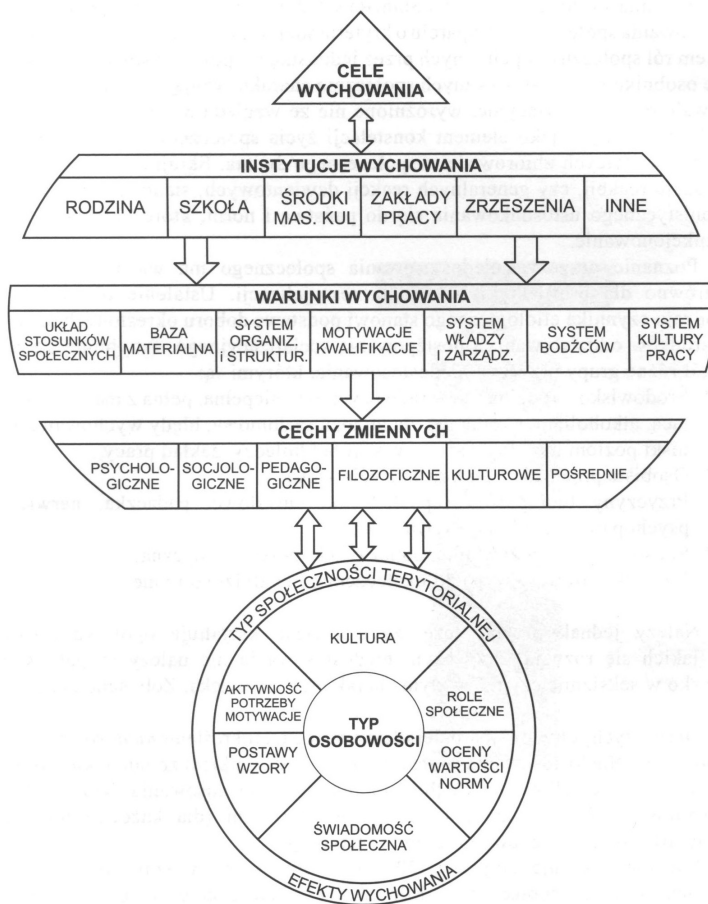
CELE WYCHOWANIA

INSTYTUCJE WYCHOWANIA

| RODZINA | SZKOŁA | ŚRODKI MAS. KUL | ZAKŁADY PRACY | ZRZESZENIA | INNE |
|---|---|---|---|---|---|

WARUNKI WYCHOWANIA

| UKŁAD STOSUNKÓW SPOŁECZNYCH | BAZA MATERIALNA | SYSTEM ORGANIZ. i STRUKTUR. | MOTYWACJE KWALIFIKACJE | SYSTEM WŁADZY I ZARZĄDZ. | SYSTEM BODŹCÓW | SYSTEM KULTURY PRACY |
|---|---|---|---|---|---|---|

CECHY ZMIENNYCH

| PSYCHOLO-GICZNE | SOCJOLO-GICZNE | PEDAGO-GICZNE | FILOZOFICZNE | KULTUROWE | POŚREDNIE |
|---|---|---|---|---|---|

TYP SPOŁECZNOŚCI TERYTORIALNEJ

KULTURA

AKTYWNOŚĆ POTRZEBY MOTYWACJE

ROLE SPOŁECZNE

TYP OSOBOWOŚCI

POSTAWY WZORY

OCENY WARTOŚCI NORMY

ŚWIADOMOŚĆ SPOŁECZNA

EFEKTY WYCHOWANIA